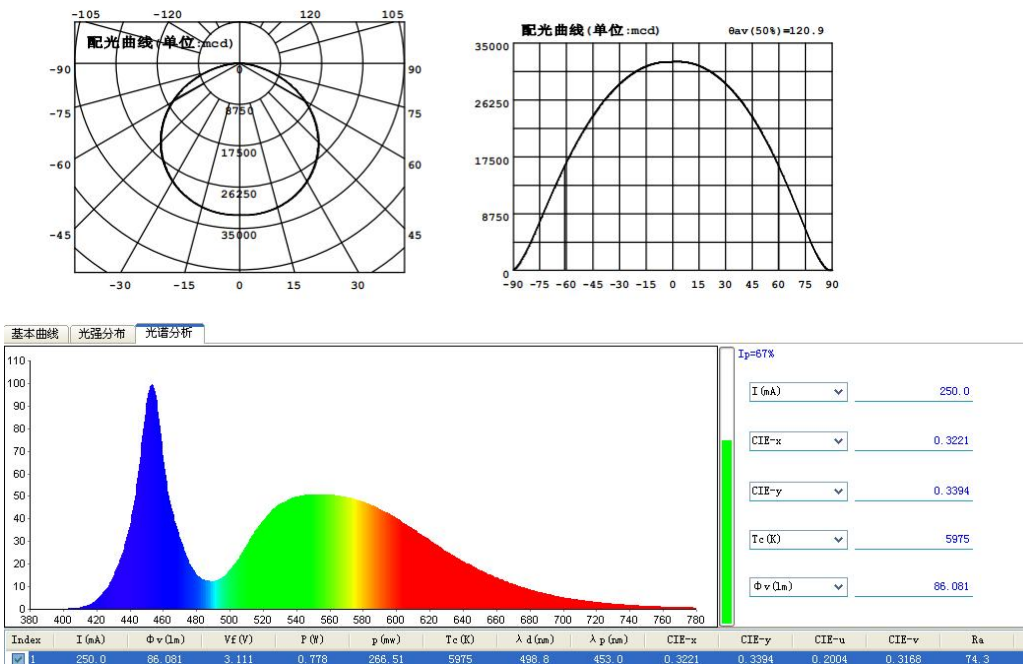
-105 -120 120 105

配光曲线(单位:mcd)

-90 90

-75 75

-60 60

-45 45

0

8750

17500

26250

35000

-30 -15 0 15 30

配光曲线(单位:mcd) θav(50%)=120.9

35000

26250

17500

8750

0

-90 -75 -60 -45 -30 -15 0 15 30 45 60 75 90

基本曲线 光强分布 光谱分析

110
100
90
80
70
60
50
40
30
20
10
0

380 400 420 440 460 480 500 520 540 560 580 600 620 640 660 680 700 720 740 760 780

Ip=67%

I(mA) 250.0

CIE-x 0.3221

CIE-y 0.3394

Tc(K) 5975

Φv(lm) 86.081

| Index | I(mA) | Φv(lm) | Vf(V) | P(W) | p(mw) | Tc(K) | λd(nm) | λp(nm) | CIE-x | CIE-y | CIE-u | CIE-v | Ra |
|---|---|---|---|---|---|---|---|---|---|---|---|---|---|
| 1 | 250.0 | 86.081 | 3.111 | 0.778 | 266.51 | 5975 | 498.8 | 453.0 | 0.3221 | 0.3394 | 0.2004 | 0.3168 | 74.3 |